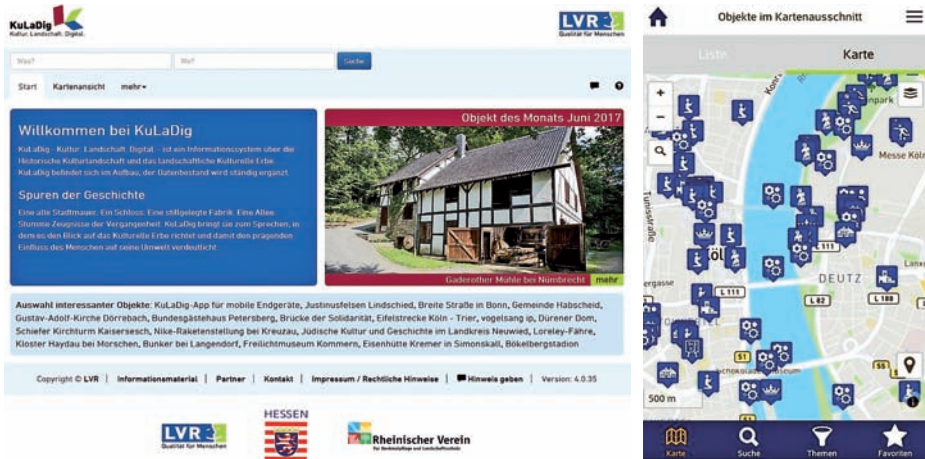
KuLaDig
Kultur. Landschaft. Digital.

LVR
Qualität für Menschen

Was?
Wo?
Suche

Start Kartenansicht mehr

Willkommen bei KuLaDig

KuLaDig - Kultur. Landschaft. Digital. - ist ein Informationssystem über die Historische Kulturlandschaft und das landschaftliche Kulturelle Erbe. KuLaDig befindet sich im Aufbau, der Datenbestand wird ständig ergänzt.

Spuren der Geschichte

Eine alte Stadtmauer. Ein Schloss. Eine stillgelegte Fabrik. Eine Allee. Stumme Zeugnisse der Vergangenheit. KuLaDig bringt sie zum Sprechen, in dem es den Blick auf das Kulturelle Erbe richtet und damit den prägenden Einfluss des Menschen auf seine Umwelt verdeutlicht.

Objekt des Monats Juni 2017

Gaderother Mühle bei Nümbrecht mehr

Auswahl interessanter Objekte: KuLaDig-App für mobile Endgeräte, Justinusfelsen Lindschied, Breite Straße in Bonn, Gemeinde Habscheid, Gustav-Adolf-Kirche Dörrebach, Bundesgästehaus Petersberg, Brücke der Solidarität, Eifelstrecke Köln - Trier, vogelsang ip, Dürener Dom, Schiefer Kirchturm Kaisersesch, Nike-Raketenstellung bei Kreuzau, Jüdische Kultur und Geschichte im Landkreis Neuwied, Loreley-Fähre, Kloster Haydau bei Morschen, Bunker bei Langendorf, Freilichtmuseum Kommern, Eisenhütte Kremer in Simonskall, Bökelbergstadion

Copyright © LVR | Informationsmaterial | Partner | Kontakt | Impressum / Rechtliche Hinweise | Hinweis geben | Version: 4.0.35

LVR
Qualität für Menschen

HESSEN

Rheinischer Verein

Objekte im Kartenausschnitt

Liste Karte

Messe Köln
Tunisstraße
Köln
DEUTZ
L 111
L 111
L 82
L 188
500 m

Karte Suche Themen Favoriten